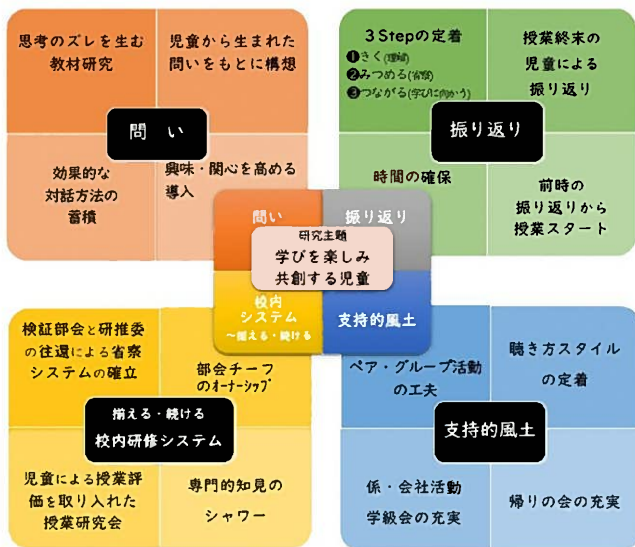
思考のズレを生む教材研究

児童から生まれた問いをもとに構想

問　い

効果的な対話方法の蓄積

興味・関心を高める導入

3 Stepの定着
❶きく（理解）
❷みつめる（省察）
❸つながる（学びに向かう）

授業終末の児童による振り返り

振り返り

時間の確保

前時の振り返りから授業スタート

問い

振り返り

研究主題
学びを楽しみ共創する児童

校内システム
～揃える・続ける

支持的風土

検証部会と研推委の往還による省察システムの確立

部会チーフのオーナーシップ

揃える・続ける
校内研修システム

児童による授業評価を取り入れた授業研究会

専門的知見のシャワー

ペア・グループ活動の工夫

聴き方スタイルの定着

支持的風土

係・会社活動学級会の充実

帰りの会の充実